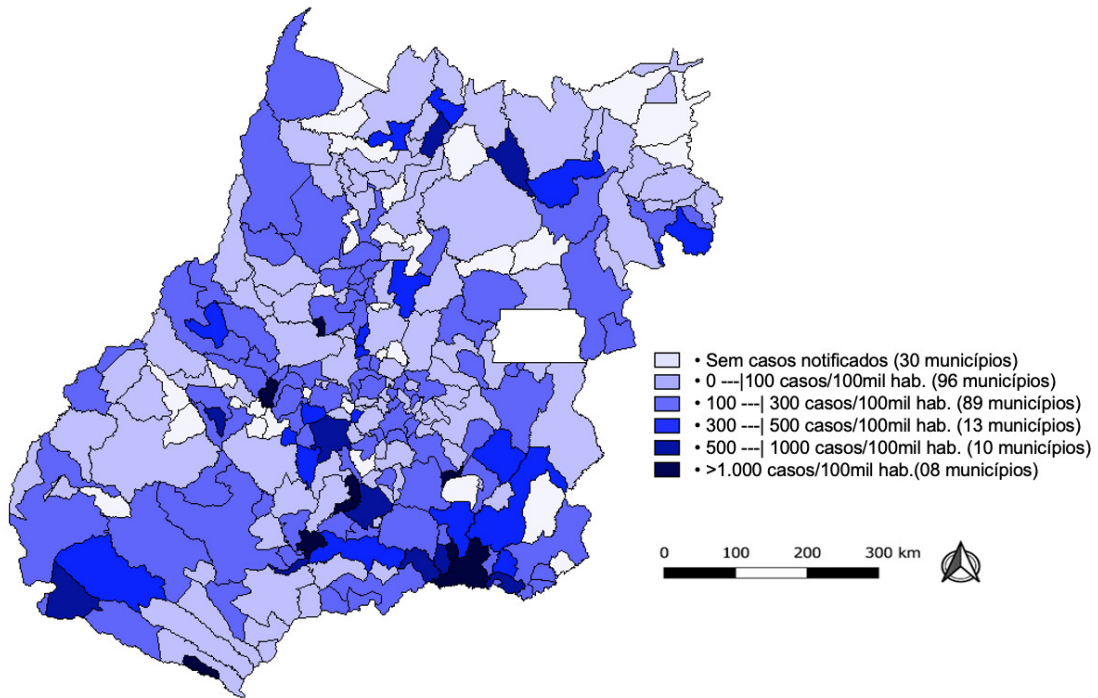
• Sem casos notificados (30 municípios)
• 0 ---|100 casos/100mil hab. (96 municípios)
• 100 ---| 300 casos/100mil hab. (89 municípios)
• 300 ---| 500 casos/100mil hab. (13 municípios)
• 500 ---| 1000 casos/100mil hab. (10 municípios)
• >1.000 casos/100mil hab.(08 municípios)

0 100 200 300 km